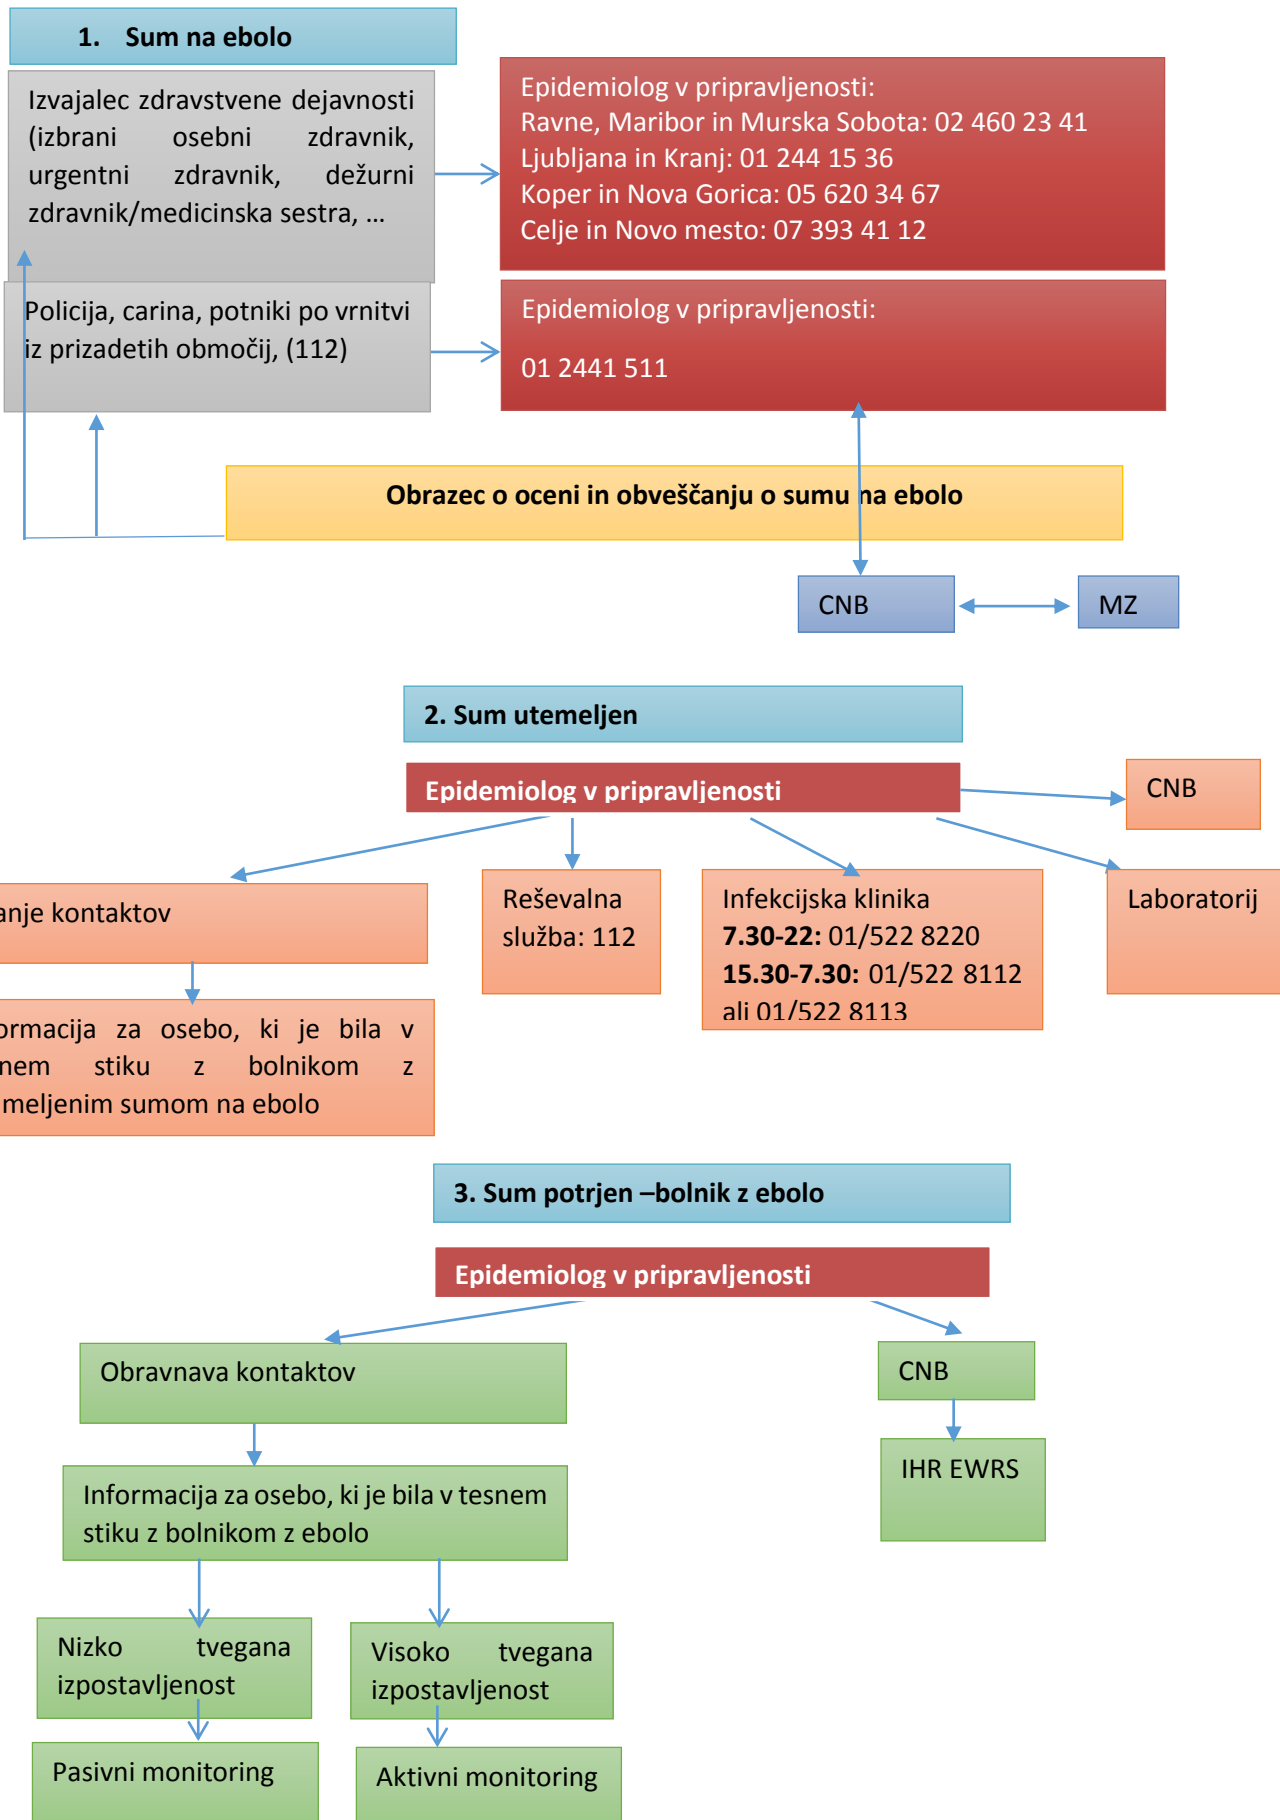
1. Sum na ebolo

Izvajalec zdravstvene dejavnosti (izbrani osebni zdravnik, urgentni zdravnik, dežurni zdravnik/medicinska sestra, …

Epidemiolog v pripravljenosti:
Ravne, Maribor in Murska Sobota: 02 460 23 41
Ljubljana in Kranj: 01 244 15 36
Koper in Nova Gorica: 05 620 34 67
Celje in Novo mesto: 07 393 41 12

Policija, carina, potniki po vrnitvi iz prizadetih območij, (112)

Epidemiolog v pripravljenosti:
01 2441 511

Obrazec o oceni in obveščanju o sumu na ebolo

CNB

MZ

2. Sum utemeljen

Epidemiolog v pripravljenosti

CNB

anje kontaktov

Reševalna služba: 112

Infekcijska klinika
**7.30-22:** 01/522 8220
**15.30-7.30:** 01/522 8112 ali 01/522 8113

Laboratorij

ormacija za osebo, ki je bila v nem stiku z bolnikom z meljenim sumom na ebolo

3. Sum potrjen –bolnik z ebolo

Epidemiolog v pripravljenosti

Obravnava kontaktov

CNB

IHR EWRS

Informacija za osebo, ki je bila v tesnem stiku z bolnikom z ebolo

Nizko tvegana izpostavljenost

Visoko tvegana izpostavljenost

Pasivni monitoring

Aktivni monitoring